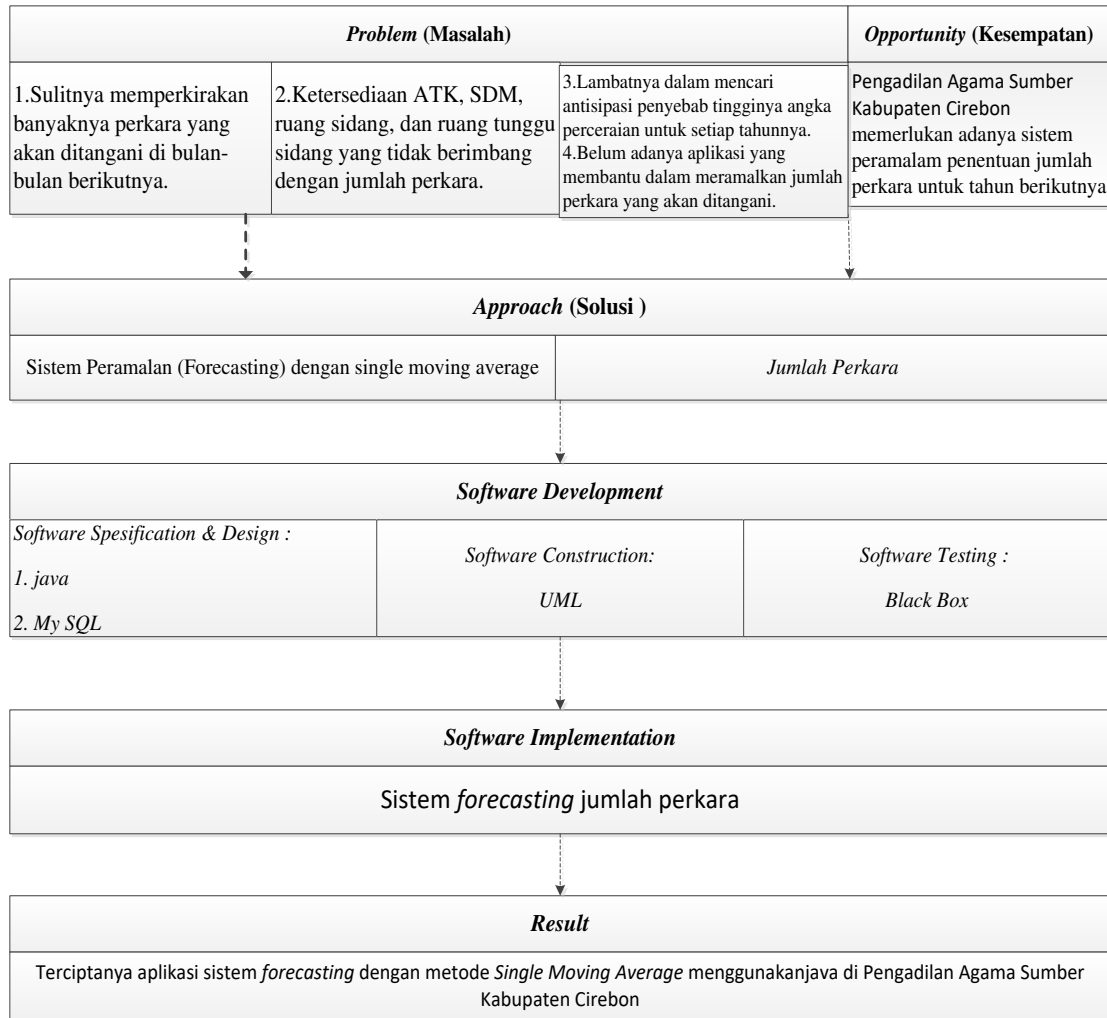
*Problem* (Masalah)

*Opportunity* (Kesempatan)

1.Sulitnya memperkirakan banyaknya perkara yang akan ditangani di bulan-bulan berikutnya.

2.Ketersediaan ATK, SDM, ruang sidang, dan ruang tunggu sidang yang tidak berimbang dengan jumlah perkara.

3.Lambatnya dalam mencari antisipasi penyebab tingginya angka perceraian untuk setiap tahunnya.
4.Belum adanya aplikasi yang membantu dalam meramalkan jumlah perkara yang akan ditangani.

Pengadilan Agama Sumber Kabupaten Cirebon memerlukan adanya sistem peramalam penentuan jumlah perkara untuk tahun berikutnya

*Approach* (Solusi )

Sistem Peramalan (Forecasting) dengan single moving average

*Jumlah Perkara*

*Software Development*

*Software Spesification & Design :*
*1. java*
*2. My SQL*

*Software Construction:*
*UML*

*Software Testing :*
*Black Box*

*Software Implementation*

Sistem *forecasting* jumlah perkara

*Result*

Terciptanya aplikasi sistem *forecasting* dengan metode *Single Moving Average* menggunakanjava di Pengadilan Agama Sumber Kabupaten Cirebon